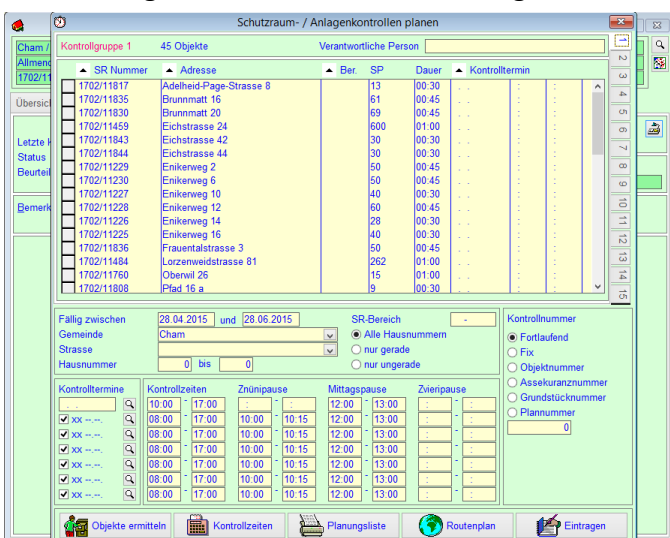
Schutzraum- / Anlagenkontrollen planen

Cham /
Allmend
1702/11
Übersich
Letzte K
Status
Beurteil
Bemerk

Kontrollgruppe 1 45 Objekte Verantwortliche Person

| | SR Nummer | Adresse | Ber. | SP | Dauer | Kontrolltermin |
|---|---|---|---|---|---|---|
| | 1702/11817 | Adelheid-Page-Strasse 8 | | 13 | 00:30 | . . |
| | 1702/11835 | Brunnmatt 16 | | 61 | 00:45 | . . |
| | 1702/11830 | Brunnmatt 20 | | 69 | 00:45 | . . |
| | 1702/11459 | Eichstrasse 24 | | 600 | 01:00 | . . |
| | 1702/11843 | Eichstrasse 42 | | 30 | 00:30 | . . |
| | 1702/11844 | Eichstrasse 44 | | 30 | 00:30 | . . |
| | 1702/11229 | Enikerweg 2 | | 50 | 00:45 | . . |
| | 1702/11230 | Enikerweg 6 | | 50 | 00:45 | . . |
| | 1702/11227 | Enikerweg 10 | | 40 | 00:30 | . . |
| | 1702/11228 | Enikerweg 12 | | 60 | 00:45 | . . |
| | 1702/11226 | Enikerweg 14 | | 28 | 00:30 | . . |
| | 1702/11225 | Enikerweg 16 | | 40 | 00:30 | . . |
| | 1702/11836 | Frauentalstrasse 3 | | 50 | 00:45 | . . |
| | 1702/11484 | Lorzenweidstrasse 81 | | 262 | 01:00 | . . |
| | 1702/11760 | Oberwil 26 | | 15 | 01:00 | . . |
| | 1702/11808 | Pfad 16 a | | 9 | 00:30 | . . |

1 2 3 4 5 6 7 8 9 10 11 12 13 14 15

Fällig zwischen 28.04.2015 und 28.06.2015
Gemeinde Cham
Strasse
Hausnummer 0 bis 0

SR-Bereich -
Alle Hausnummern
nur gerade
nur ungerade

Kontrollnummer
Fortlaufend
Fix
Objektnummer
Assekuranznummer
Grundstücknummer
Plannummer
0

Kontrolltermine
xx --.--.
xx --.--.
xx --.--.
xx --.--.
xx --.--.
xx --.--.

| Kontrollzeiten | | Znünipause | | Mittagspause | | Zvieripause | |
|---|---|---|---|---|---|---|---|
| 10:00 | 17:00 | : | : | 12:00 | 13:00 | : | : |
| 08:00 | 17:00 | 10:00 | 10:15 | 12:00 | 13:00 | : | : |
| 08:00 | 17:00 | 10:00 | 10:15 | 12:00 | 13:00 | : | : |
| 08:00 | 17:00 | 10:00 | 10:15 | 12:00 | 13:00 | : | : |
| 08:00 | 17:00 | 10:00 | 10:15 | 12:00 | 13:00 | : | : |
| 08:00 | 17:00 | 10:00 | 10:15 | 12:00 | 13:00 | : | : |
| 08:00 | 17:00 | 10:00 | 10:15 | 12:00 | 13:00 | : | : |

Objekte ermitteln
Kontrollzeiten
Planungsliste
Routenplan
Eintragen